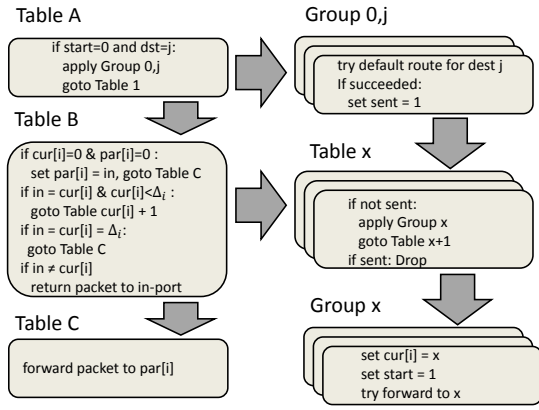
Table A

if start=0 and dst=j:
apply Group 0,j
goto Table 1

Table B

if cur[i]=0 & par[i]=0 :
set par[i] = in, goto Table C
if in = cur[i] & cur[i]<$\Delta_i$ :
goto Table cur[i] + 1
if in = cur[i] = $\Delta_i$:
goto Table C
if in ≠ cur[i]
return packet to in-port

Table C

forward packet to par[i]

Group 0,j

try default route for dest j
If succeeded:
set sent = 1

Table x

if not sent:
apply Group x
goto Table x+1
if sent: Drop

Group x

set cur[i] = x
set start = 1
try forward to x